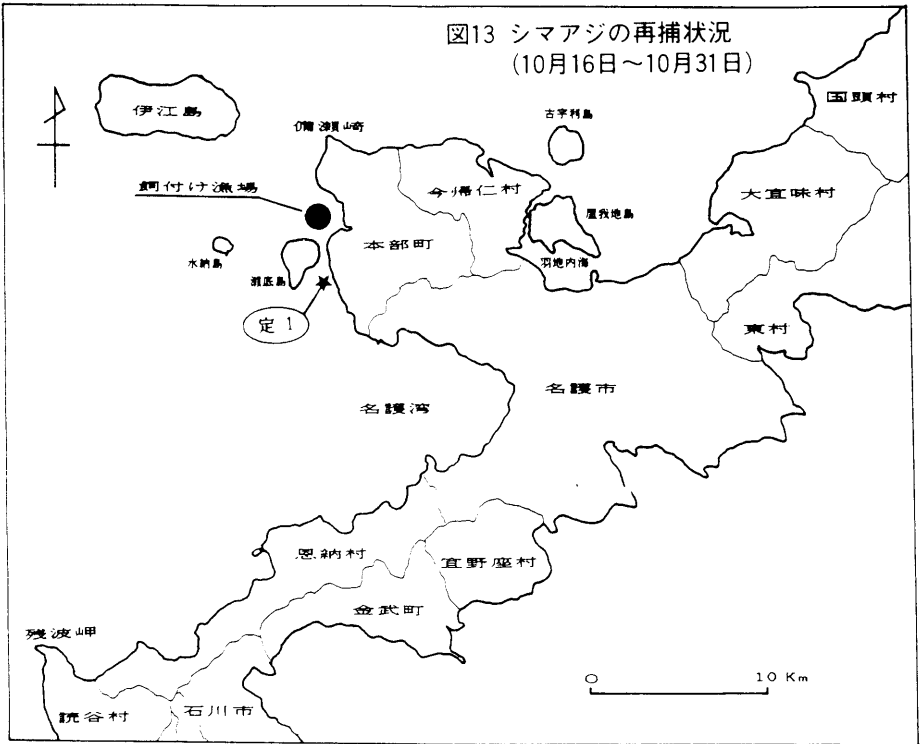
図13 シマアジの再捕状況
(10月16日～10月31日)

伊江島
備瀬崎
古宇利島
国頭村
飼付け漁場
今帰仁村
屋我地島
大宜味村
水納島
本部町
羽地内海
瀬底島
定 1
東村
名護市
名護湾
恩納村
宜野座村
金武町
残波岬
読谷村
石川市
0
10 Km